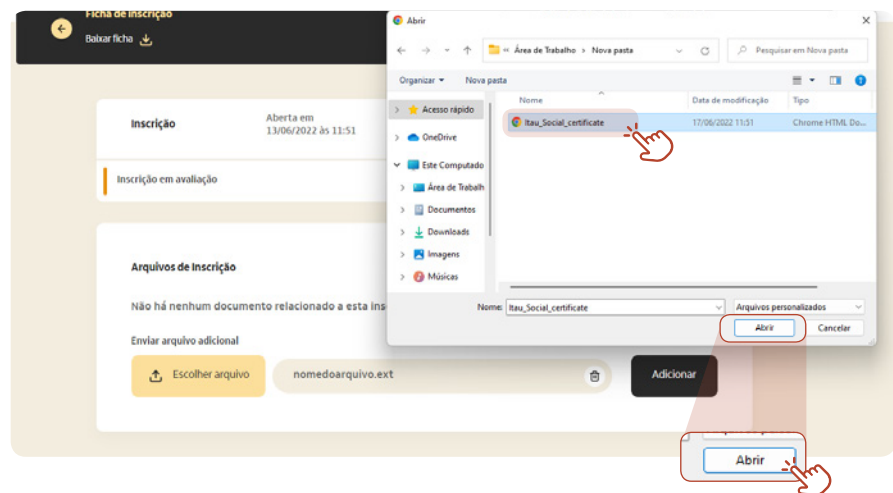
Ficha de inscrição
Baixar ficha

Inscrição
Aberta em
13/06/2022 às 11:51

Inscrição em avaliação

Arquivos de Inscrição

Não há nenhum documento relacionado a esta ins

Enviar arquivo adicional

Escolher arquivo
nomedoarquivo.ext
Adicionar

Abrir
« Área de Trabalho > Nova pasta
Pesquisar em Nova pasta
Organizar ▾
Nova pasta
Acesso rápido
OneDrive
Este Computador
Área de Trabalh
Documentos
Downloads
Imagens
Músicas

| Nome | Data de modificação | Tipo |
|---|---|---|
| Itau_Social_certificate | 17/06/2022 11:51 | Chrome HTML Do... |

Nome: Itau_Social_certificate
Arquivos personalizados
Abrir
Cancelar

Abrir